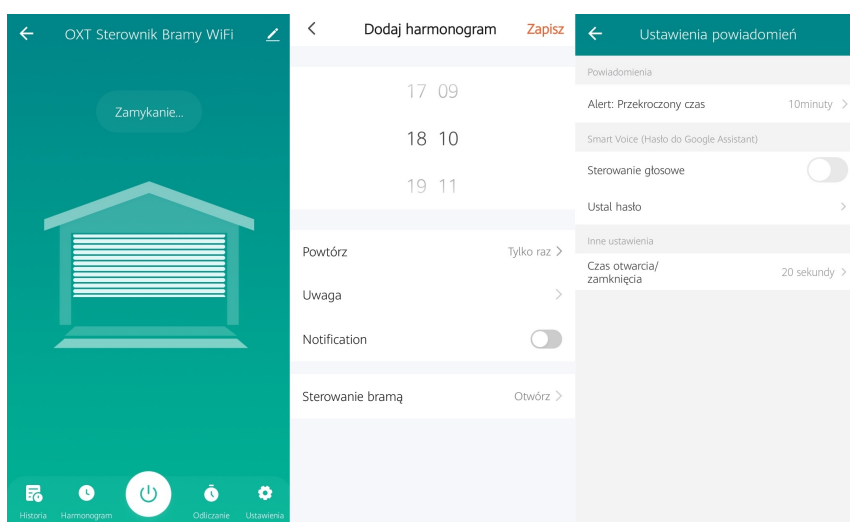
OXT Sterownik Bramy WiFi

Zamykanie...

Historia Harmonogram Odliczanie Ustawienia

Dodaj harmonogram Zapisz

17 09
18 10
19 11

Powtórz Tylko raz

Uwaga

Notification

Sterowanie bramą Otwórz

Ustawienia powiadomień

Powiadomienia

Alert: Przekroczony czas 10minuty

Smart Voice (Hasło do Google Assistant)

Sterowanie głosowe

Ustal hasło

Inne ustawienia

Czas otwarcia/ zamknięcia 20 sekundy